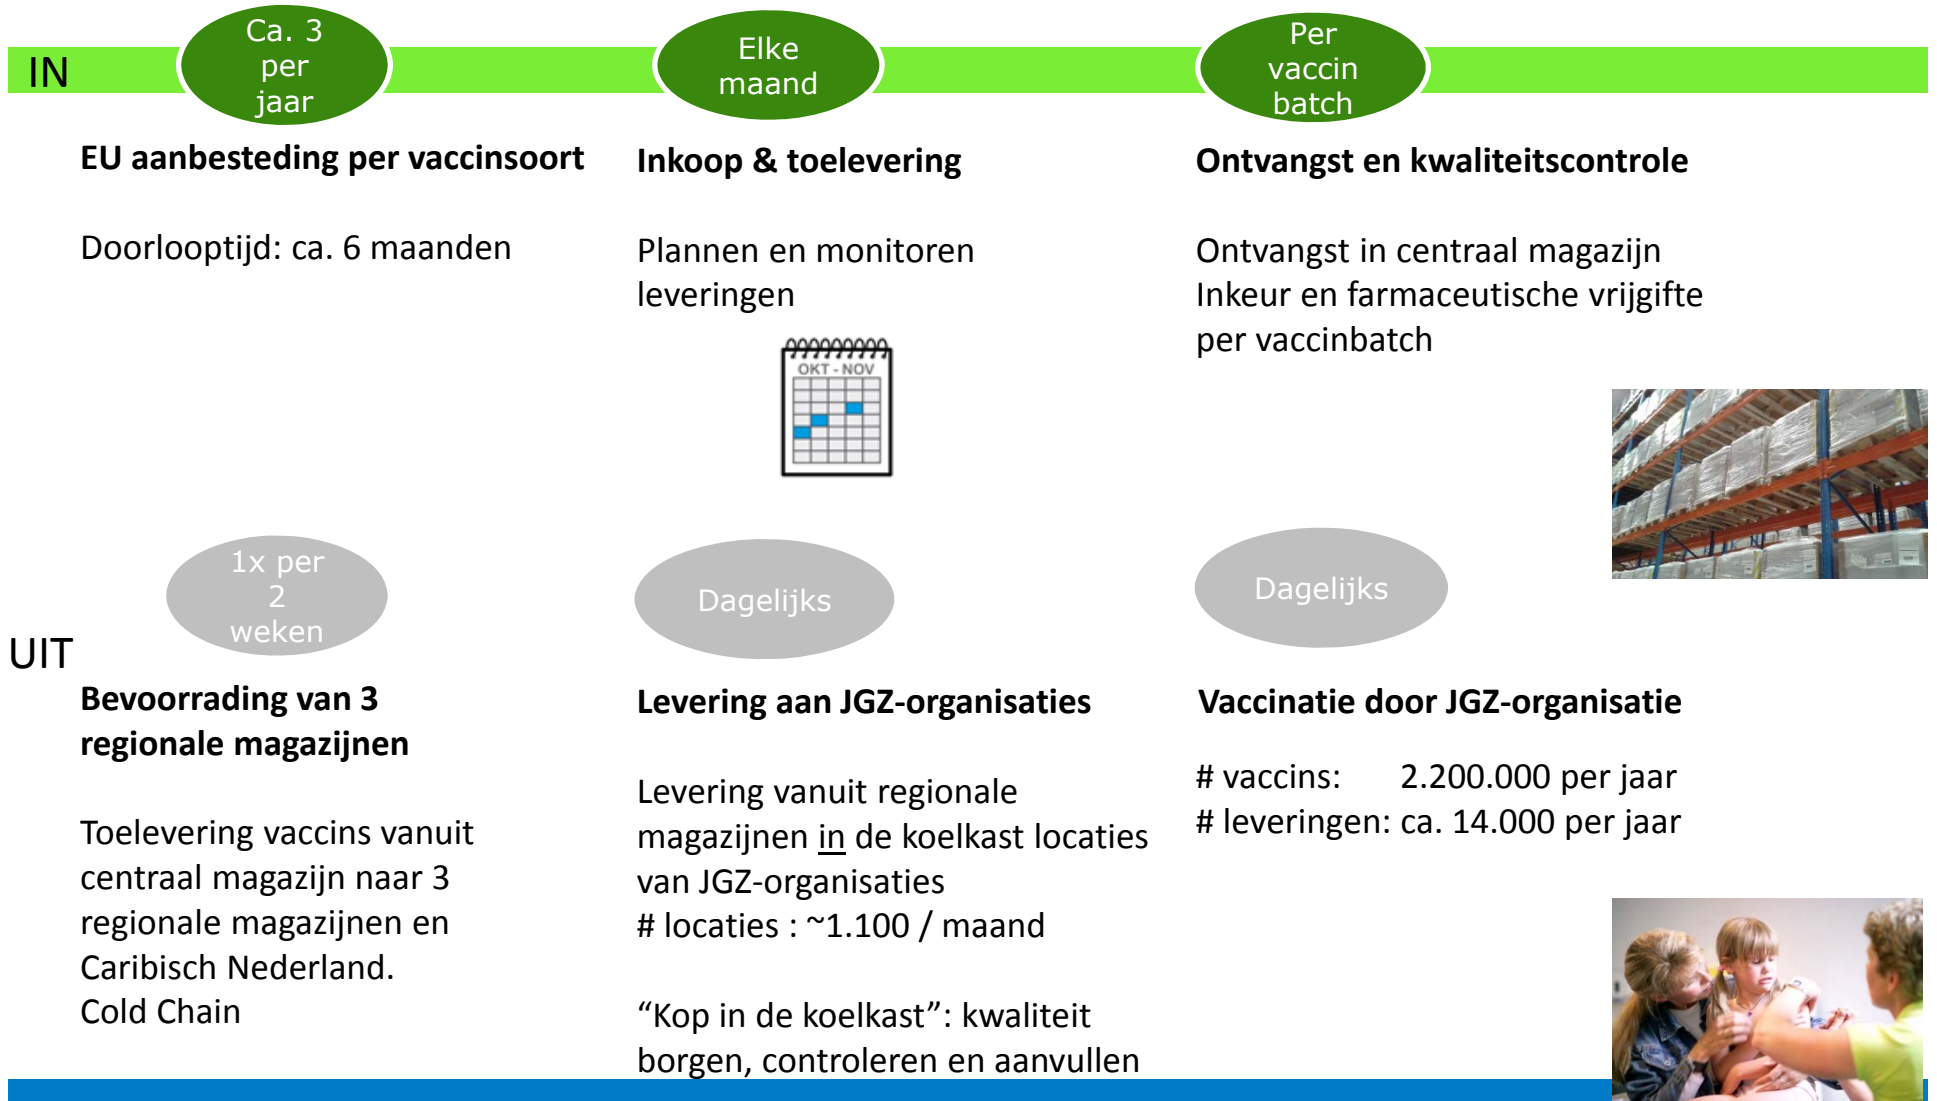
IN

Ca. 3 per jaar

EU aanbesteding per vaccinsoort

Doorlooptijd: ca. 6 maanden

Elke maand

Inkoop & toelevering

Plannen en monitoren leveringen

OKT - NOV

Per vaccin batch

Ontvangst en kwaliteitscontrole

Ontvangst in centraal magazijn
Inkeur en farmaceutische vrijgifte per vaccinbatch

UIT

1x per 2 weken

Bevoorrading van 3 regionale magazijnen

Toelevering vaccins vanuit centraal magazijn naar 3 regionale magazijnen en Caribisch Nederland.
Cold Chain

Dagelijks

Levering aan JGZ-organisaties

Levering vanuit regionale magazijnen in de koelkast locaties van JGZ-organisaties
# locaties : ~1.100 / maand

“Kop in de koelkast”: kwaliteit borgen, controleren en aanvullen

Dagelijks

Vaccinatie door JGZ-organisatie

# vaccins: 2.200.000 per jaar
# leveringen: ca. 14.000 per jaar